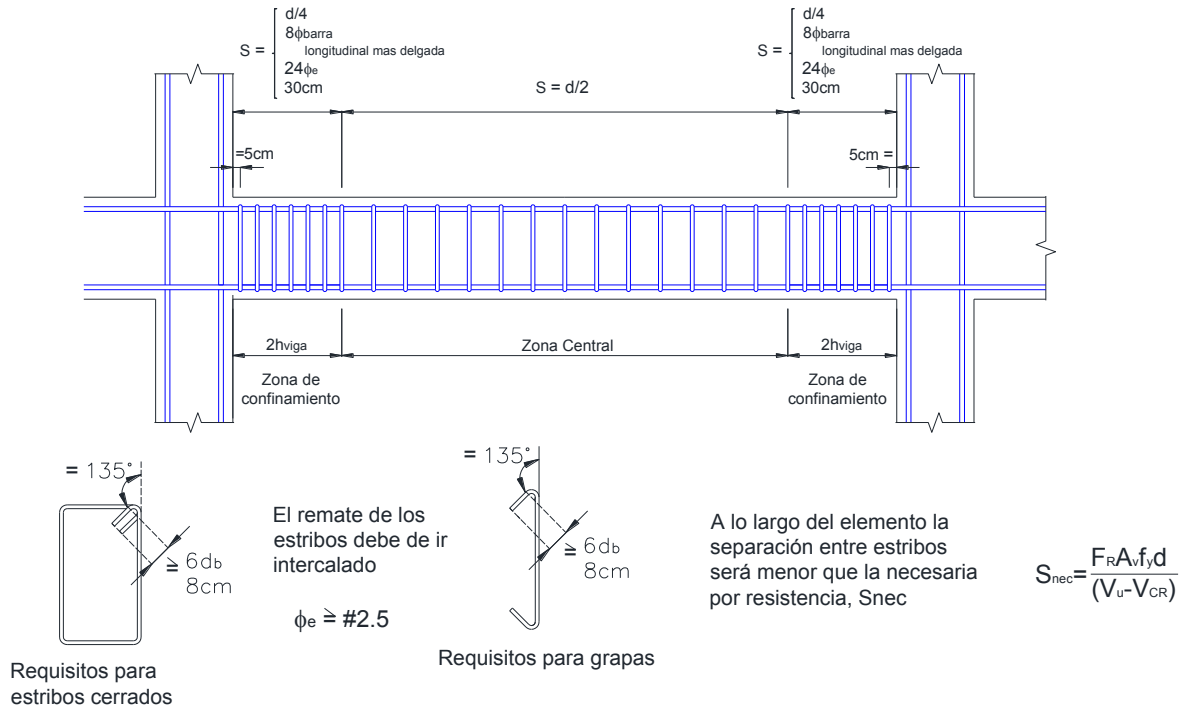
S = $\begin{cases} d/4 \\ 8\phi_{barra} \text{ longitudinal mas delgada} \\ 24\phi_e \\ 30cm \end{cases}$

S = d/2

S = $\begin{cases} d/4 \\ 8\phi_{barra} \text{ longitudinal mas delgada} \\ 24\phi_e \\ 30cm \end{cases}$

=5cm

5cm =

2hviga

Zona Central

2hviga

Zona de confinamiento

Zona de confinamiento

= 135°

$\geq$ 6db
8cm

Requisitos para estribos cerrados

El remate de los estribos debe de ir intercalado

$\phi_e \geq$ #2.5

= 135°

$\geq$ 6db
8cm

Requisitos para grapas

A lo largo del elemento la separación entre estribos será menor que la necesaria por resistencia, Snec

$S_{nec} = \frac{F_R A_v f_y d}{(V_u - V_{CR})}$